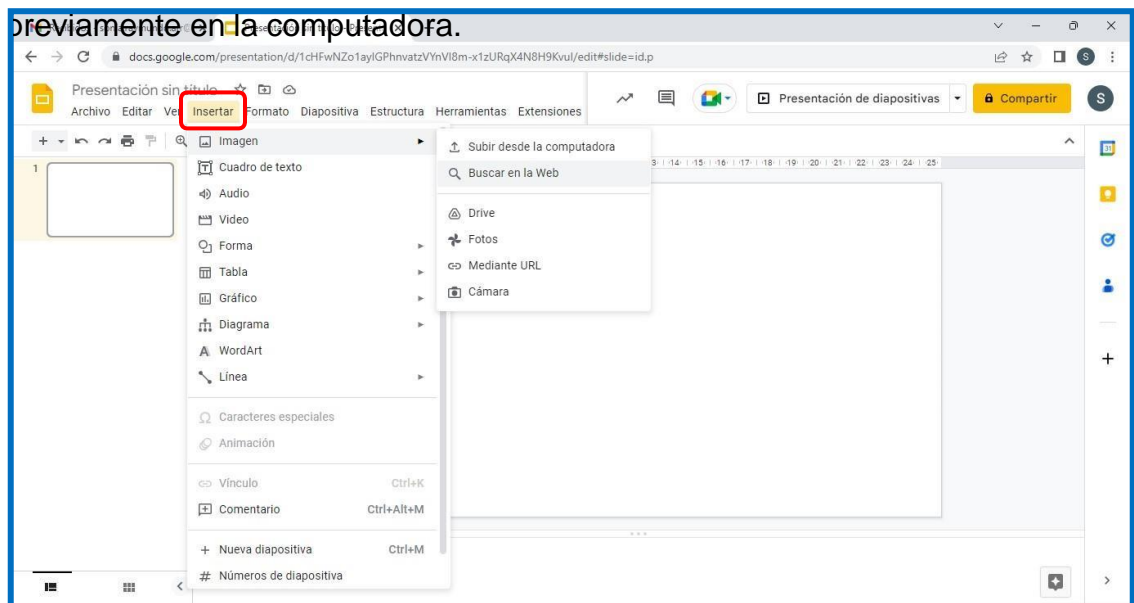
previamente en la computadora.

docs.google.com/presentation/d/1cHFwNZo1aylGPhnvatzVYnVI8m-x1zURqX4N8H9Kvul/edit#slide=id.p

Presentación sin título

Archivo Editar Ver Insertar Formato Diapositiva Estructura Herramientas Extensiones

Presentación de diapositivas

Compartir

S

Imagen
Cuadro de texto
Audio
Video
Forma
Tabla
Gráfico
Diagrama
WordArt
Línea
Caracteres especiales
Animación
Vínculo Ctrl+K
Comentario Ctrl+Alt+M
Nueva diapositiva Ctrl+M
Números de diapositiva

Subir desde la computadora
Buscar en la Web
Drive
Fotos
Mediante URL
Cámara

1

13 14 15 16 17 18 19 20 21 22 23 24 25